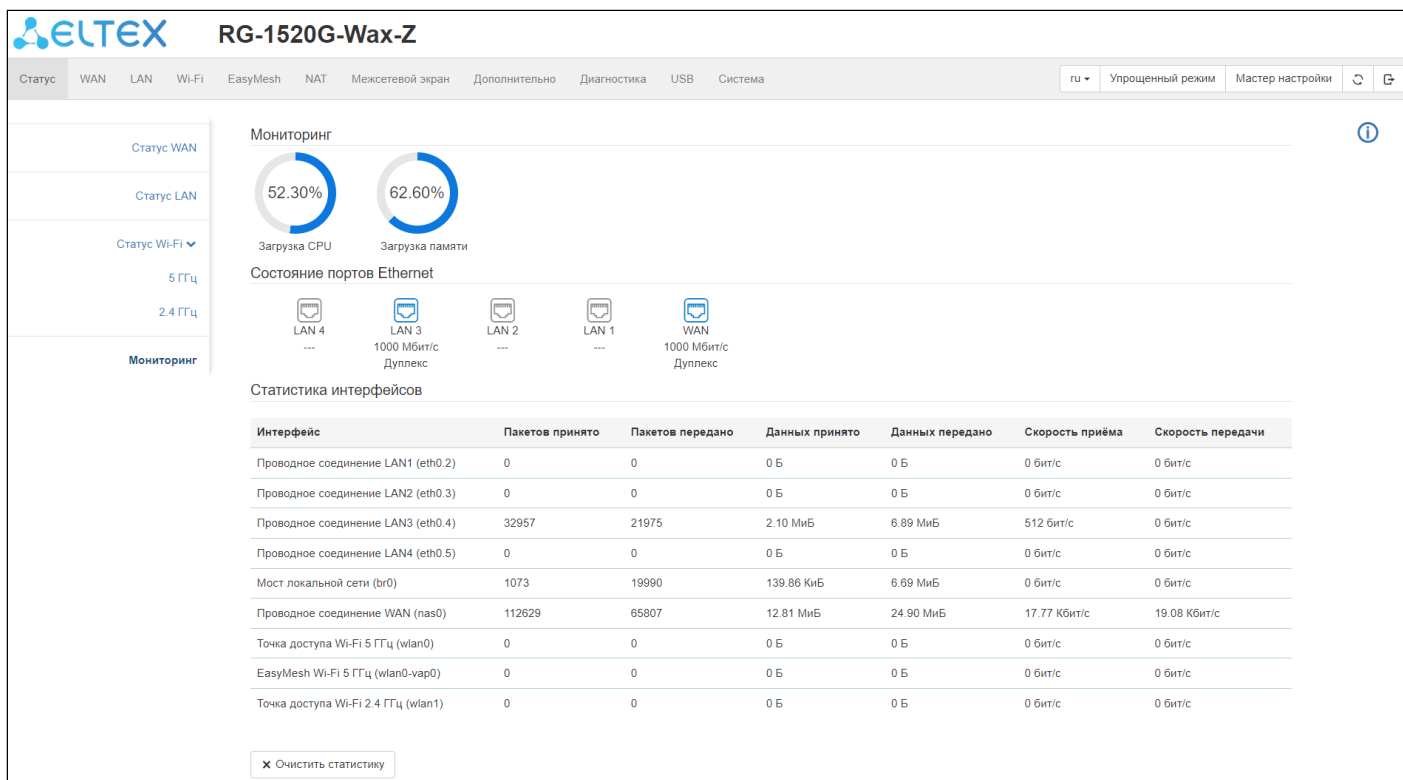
ELTEX RG-1520G-Wax-Z

Статус WAN LAN Wi-Fi EasyMesh NAT Межсетевой экран Дополнительно Диагностика USB Система

ru Упрощенный режим Мастер настройки

Статус WAN

Статус LAN

Статус Wi-Fi

5 ГГц

2.4 ГГц

Мониторинг

Мониторинг

52.30%
Загрузка CPU

62.60%
Загрузка памяти

Состояние портов Ethernet

LAN 4
---

LAN 3
1000 Мбит/с
Дуплекс

LAN 2
---

LAN 1
---

WAN
1000 Мбит/с
Дуплекс

Статистика интерфейсов

| Интерфейс | Пакетов принято | Пакетов передано | Данных принято | Данных передано | Скорость приёма | Скорость передачи |
|---|---|---|---|---|---|---|
| Проводное соединение LAN1 (eth0.2) | 0 | 0 | 0 Б | 0 Б | 0 бит/с | 0 бит/с |
| Проводное соединение LAN2 (eth0.3) | 0 | 0 | 0 Б | 0 Б | 0 бит/с | 0 бит/с |
| Проводное соединение LAN3 (eth0.4) | 32957 | 21975 | 2.10 МиБ | 6.89 МиБ | 512 бит/с | 0 бит/с |
| Проводное соединение LAN4 (eth0.5) | 0 | 0 | 0 Б | 0 Б | 0 бит/с | 0 бит/с |
| Мост локальной сети (br0) | 1073 | 19990 | 139.86 КиБ | 6.69 МиБ | 0 бит/с | 0 бит/с |
| Проводное соединение WAN (nas0) | 112629 | 65807 | 12.81 МиБ | 24.90 МиБ | 17.77 Кбит/с | 19.08 Кбит/с |
| Точка доступа Wi-Fi 5 ГГц (wlan0) | 0 | 0 | 0 Б | 0 Б | 0 бит/с | 0 бит/с |
| EasyMesh Wi-Fi 5 ГГц (wlan0-vap0) | 0 | 0 | 0 Б | 0 Б | 0 бит/с | 0 бит/с |
| Точка доступа Wi-Fi 2.4 ГГц (wlan1) | 0 | 0 | 0 Б | 0 Б | 0 бит/с | 0 бит/с |

✕ Очистить статистику